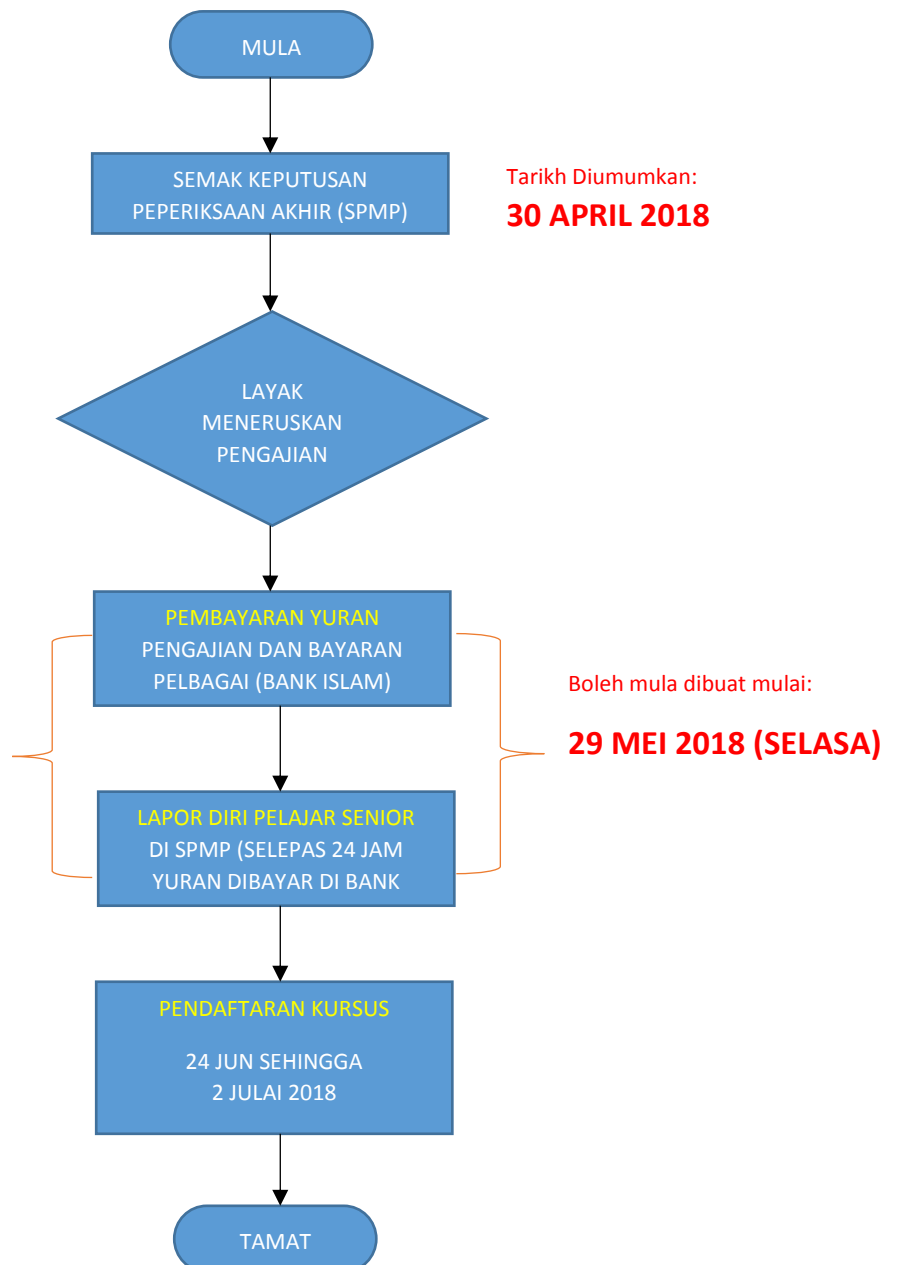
MULA

SEMAK KEPUTUSAN PEPERIKSAAN AKHIR (SPMP)

Tarikh Diumumkan:
30 APRIL 2018

LAYAK MENERUSKAN PENGAJIAN

PEMBAYARAN YURAN PENGAJIAN DAN BAYARAN PELBAGAI (BANK ISLAM)

Boleh mula dibuat mulai:
29 MEI 2018 (SELASA)

LAPOR DIRI PELAJAR SENIOR DI SPMP (SELEPAS 24 JAM YURAN DIBAYAR DI BANK

PENDAFTARAN KURSUS

24 JUN SEHINGGA 2 JULAI 2018

TAMAT